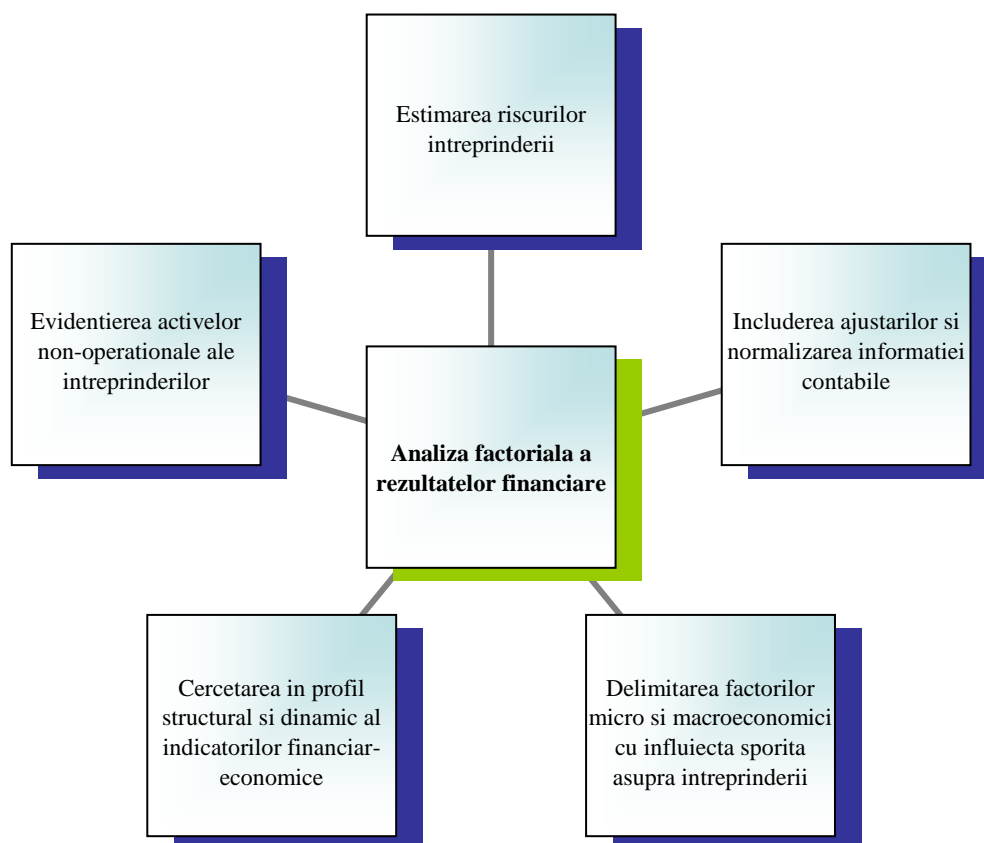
Estimarea riscurilor intreprinderii

Evidentierea activelor non-operationale ale intreprinderilor

Includerea ajustarilor si normalizarea informatiei contabile

**Analiza factoriala a rezultatelor financiare**

Cercetarea in profil structural si dinamic al indicatorilor financiar-economice

Delimitarea factorilor micro si macroeconomici cu influiecta sporita asupra intreprinderii